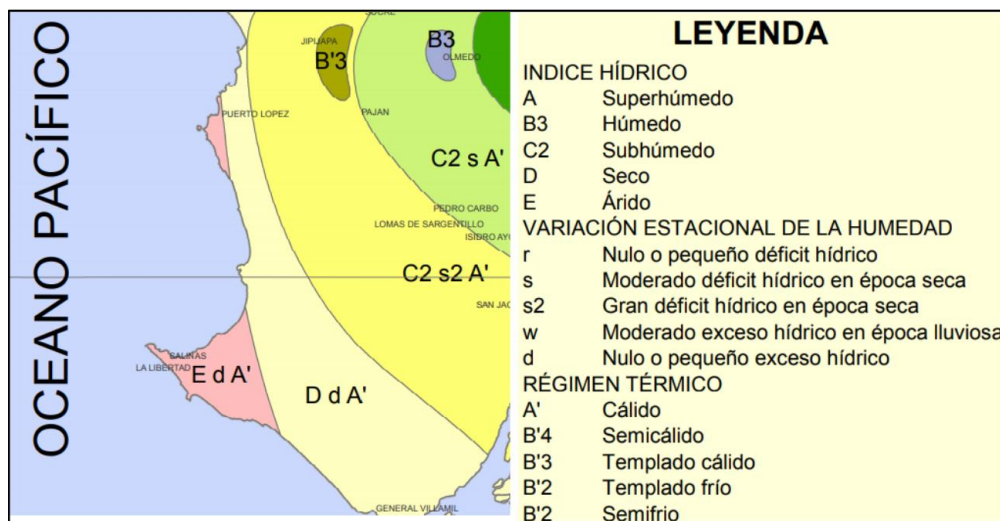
OCEANO PACÍFICO

JIPIJAPA
B'3
B3
OLMEDO
PUERTO LOPEZ
PAJAN
C2 s A'
PEDRO CARBO
LOMAS DE SARGENTILLO
ISIDRO AY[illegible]
C2 s2 A'
SAN JA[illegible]
SALINAS
LA LIBERTAD
E d A'
D d A'
GENERAL VILLAMIL

LEYENDA

INDICE HÍDRICO

| | |
|---|---|
| A | Superhúmedo |
| B3 | Húmedo |
| C2 | Subhúmedo |
| D | Seco |
| E | Árido |

VARIACIÓN ESTACIONAL DE LA HUMEDAD

| | |
|---|---|
| r | Nulo o pequeño déficit hídrico |
| s | Moderado déficit hídrico en época seca |
| s2 | Gran déficit hídrico en época seca |
| w | Moderado exceso hídrico en época lluviosa |
| d | Nulo o pequeño exceso hídrico |

RÉGIMEN TÉRMICO

| | |
|---|---|
| A' | Cálido |
| B'4 | Semicálido |
| B'3 | Templado cálido |
| B'2 | Templado frío |
| B'2 | Semifrío |